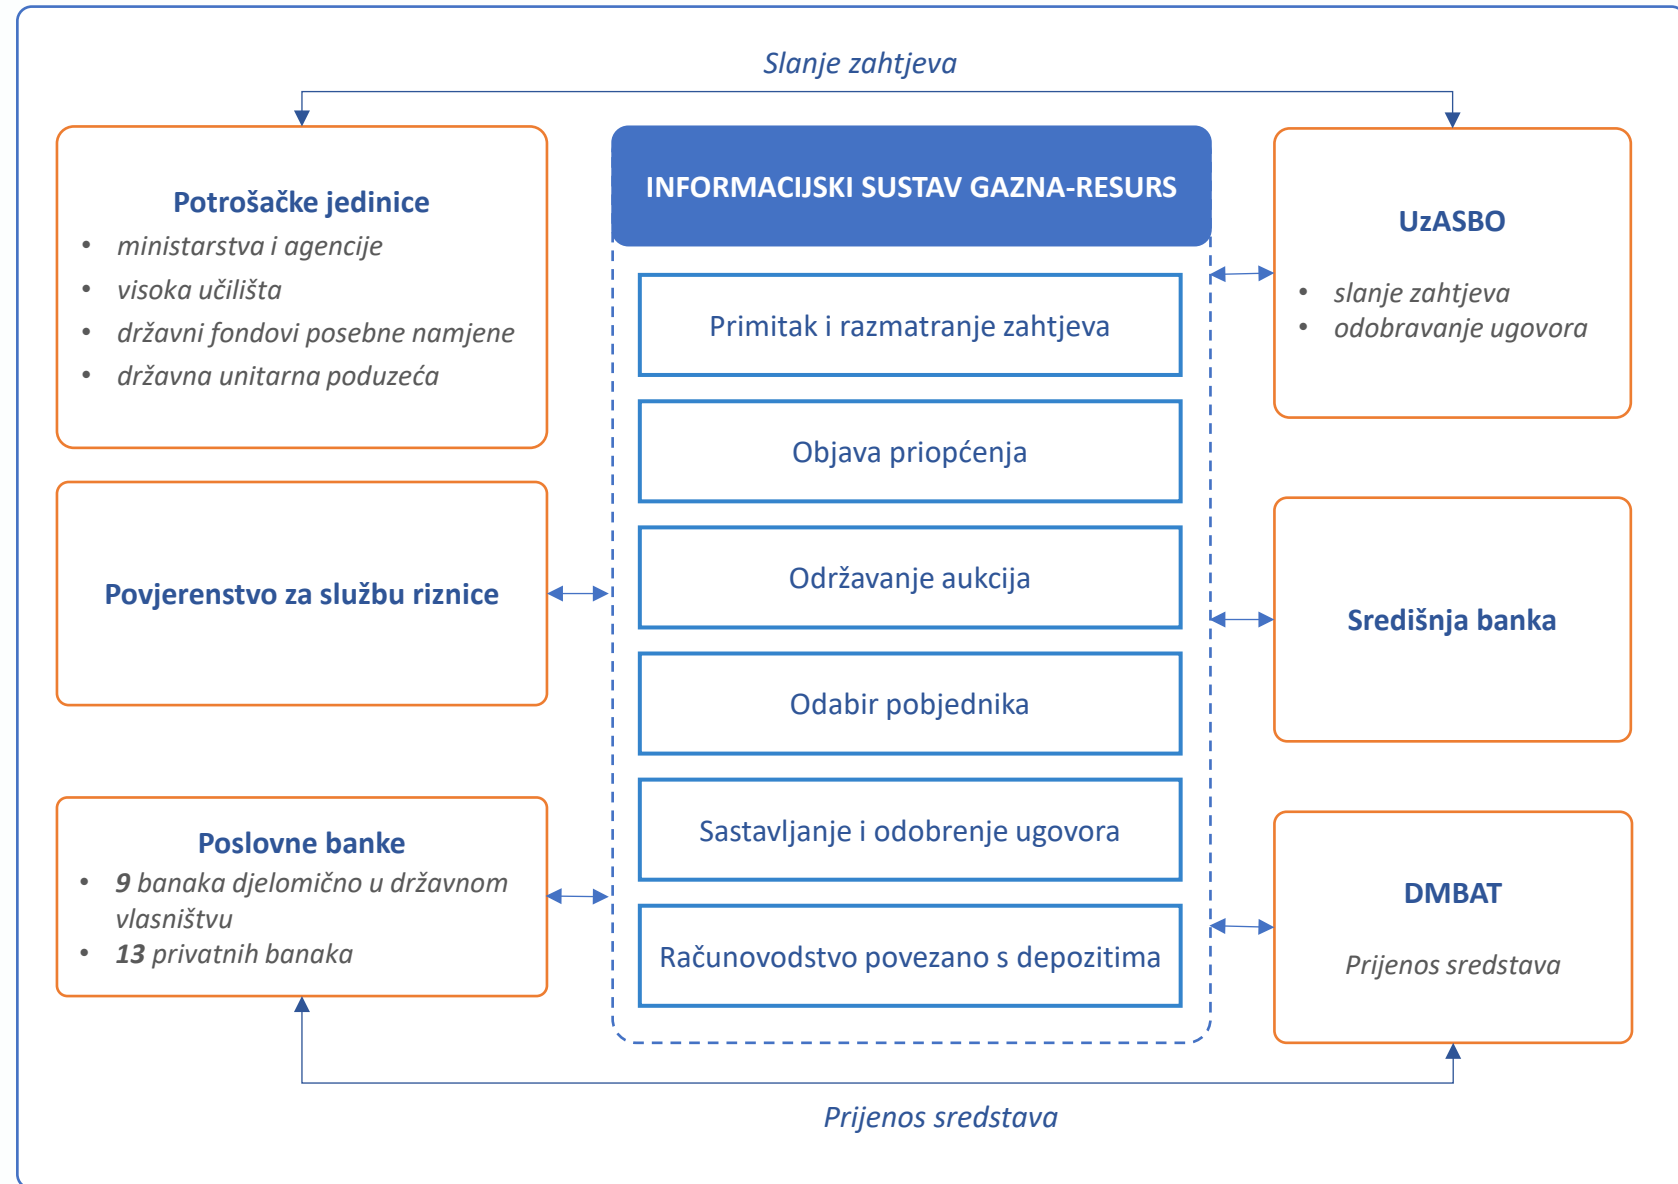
Slanje zahtjeva

Potrošačke jedinice
• ministarstva i agencije
• visoka učilišta
• državni fondovi posebne namjene
• državna unitarna poduzeća

INFORMACIJSKI SUSTAV GAZNA-RESURS

Primitak i razmatranje zahtjeva

Objava priopćenja

Održavanje aukcija

Odabir pobjednika

Sastavljanje i odobrenje ugovora

Računovodstvo povezano s depozitima

UzASBO
• slanje zahtjeva
• odobravanje ugovora

Povjerenstvo za službu riznice

Središnja banka

Poslovne banke
• 9 banaka djelomično u državnom vlasništvu
• 13 privatnih banaka

DMBAT
Prijenos sredstava

Prijenos sredstava